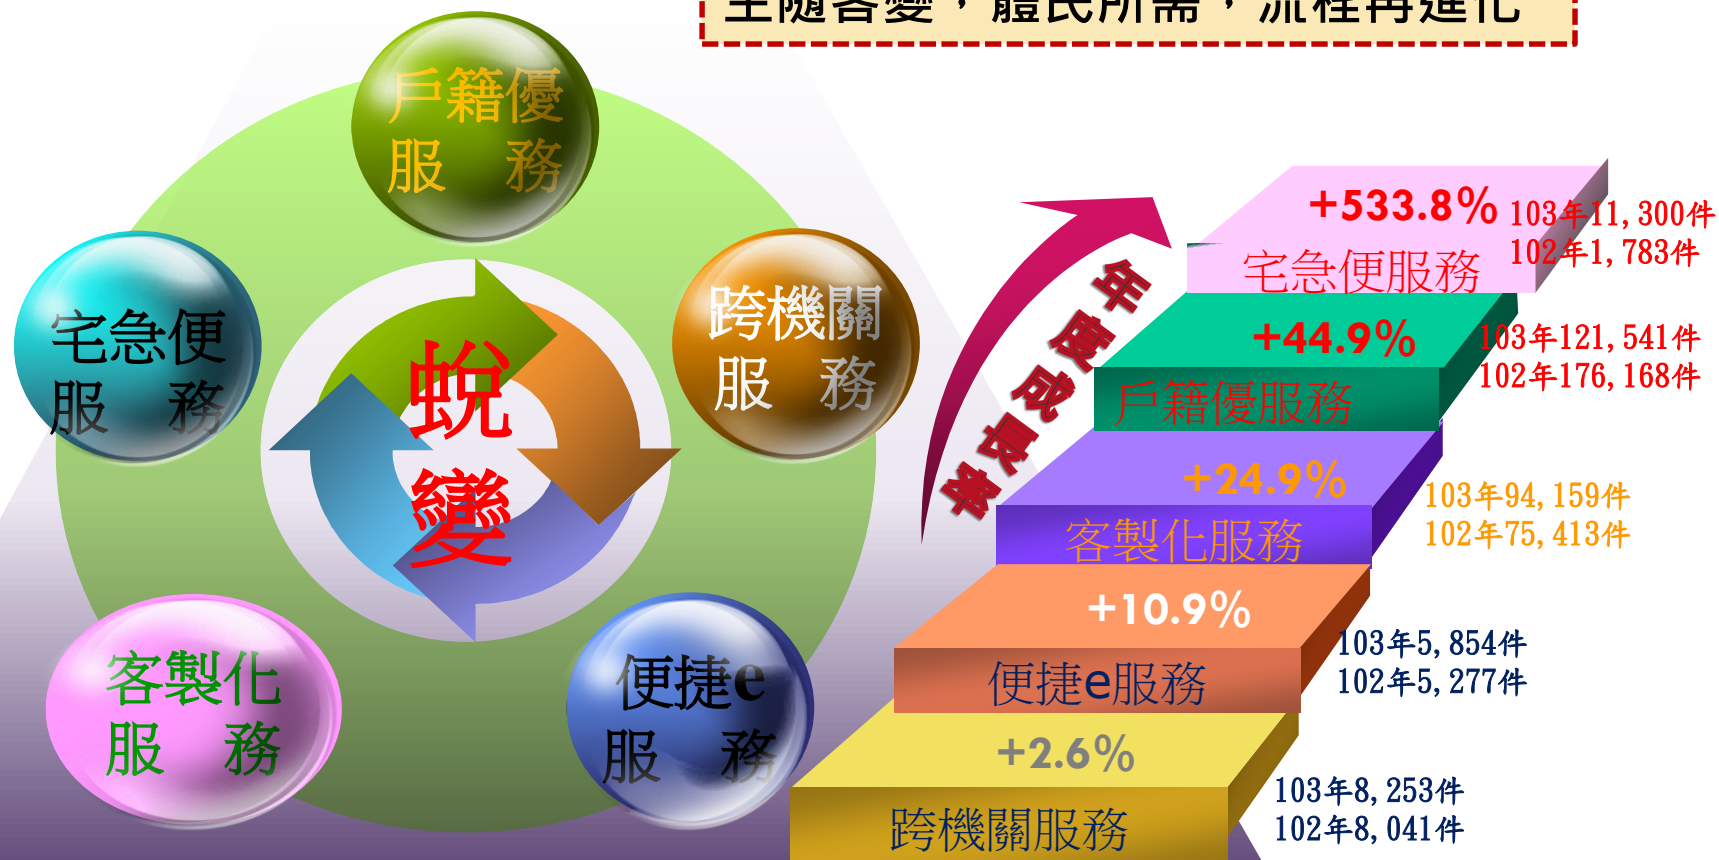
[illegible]隨客變，體民所需，流程再進化

戶籍優服務

宅急便服務

跨機關服務

蛻變

客製化服務

便捷e服務

年度成長率

+533.8% 103年11,300件 102年1,783件
宅急便服務

+44.9% 103年121,541件 102年176,168件
戶籍優服務

+24.9% 103年94,159件 102年75,413件
客製化服務

+10.9% 103年5,854件 102年5,277件
便捷e服務

+2.6% 103年8,253件 102年8,041件
跨機關服務